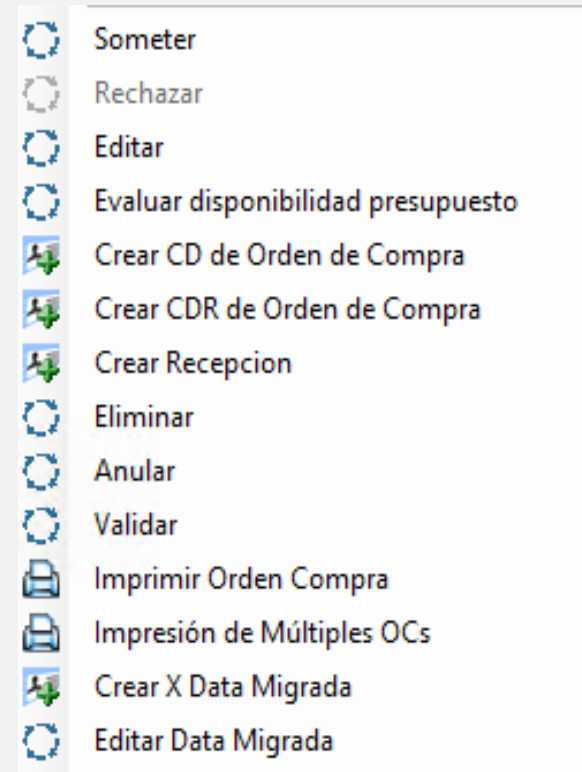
Someter
Rechazar
Editar
Evaluar disponibilidad presupuesto
Crear CD de Orden de Compra
Crear CDR de Orden de Compra
Crear Recepcion
Eliminar
Anular
Validar
Imprimir Orden Compra
Impresión de Múltiples OCs
Crear X Data Migrada
Editar Data Migrada